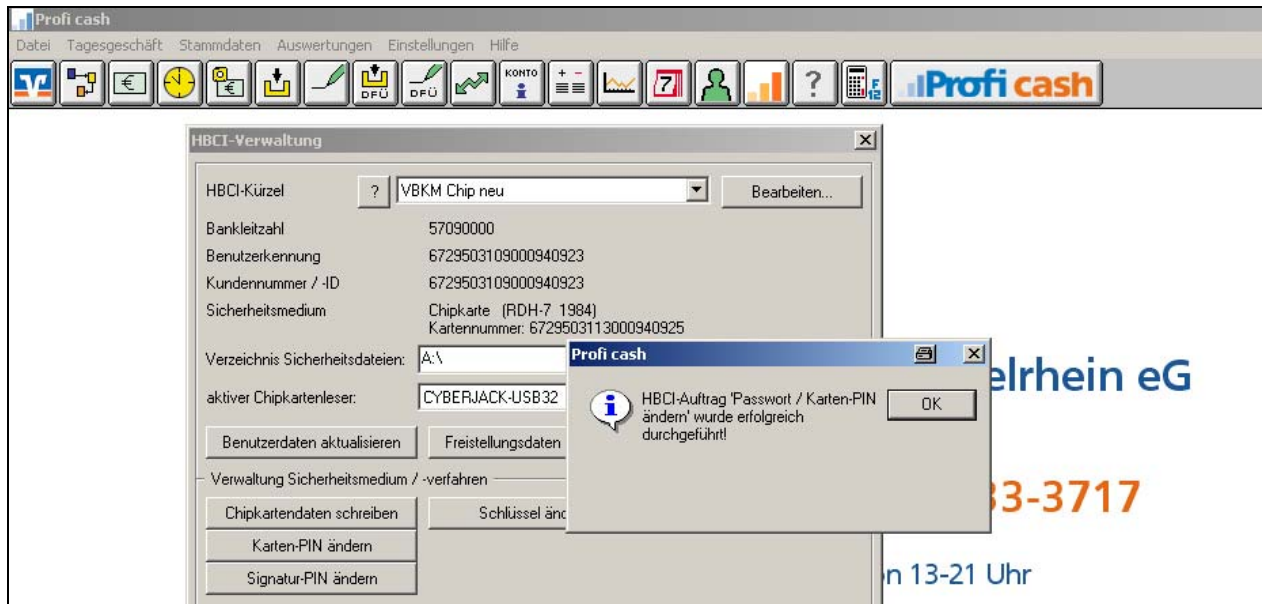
Profi cash
Datei Tagesgeschäft Stammdaten Auswertungen Einstellungen Hilfe
DFÜ DFÜ KONTO Profi cash

HBCI-Verwaltung
HBCI-Kürzel ? VBKM Chip neu Bearbeiten...
Bankleitzahl 57090000
Benutzerkennung 6729503109000940923
Kundennummer / -ID 6729503109000940923
Sicherheitsmedium Chipkarte (RDH-7 1984) Kartennummer: 6729503113000940925
Verzeichnis Sicherheitsdateien: A:\
aktiver Chipkartenleser: CYBERJACK-USB32
Benutzerdaten aktualisieren Freistellungsdaten
Verwaltung Sicherheitsmedium / -verfahren
Chipkartendaten schreiben Schlüssel änd
Karten-PIN ändern
Signatur-PIN ändern

Profi cash
HBCI-Auftrag 'Passwort / Karten-PIN ändern' wurde erfolgreich durchgeführt!
OK

elrhein eG
3-3717
n 13-21 Uhr